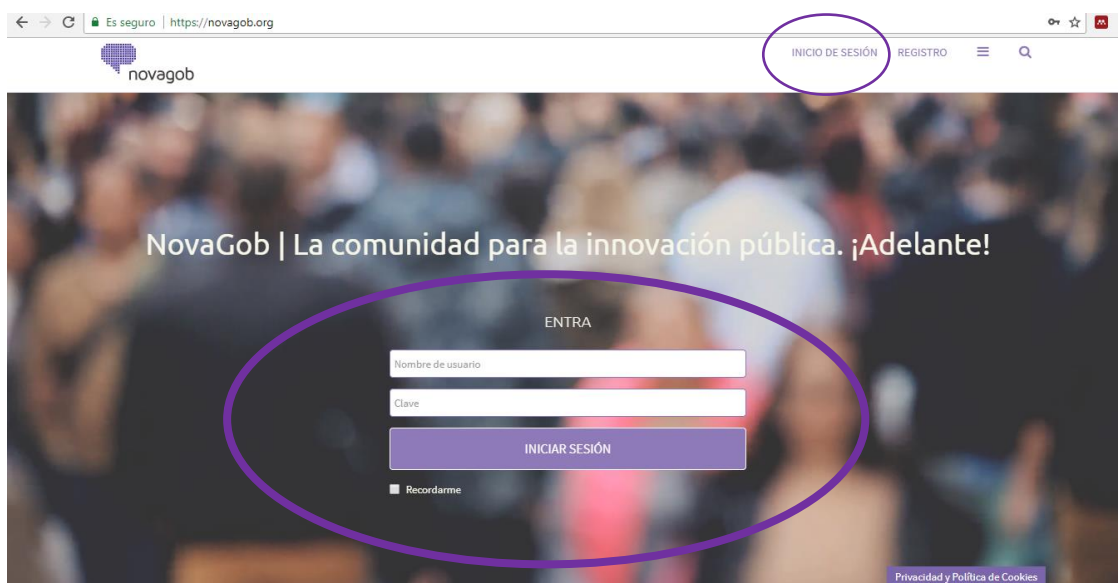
Es seguro | https://novagob.org

novagob

INICIO DE SESIÓN REGISTRO

NovaGob | La comunidad para la innovación pública. ¡Adelante!

ENTRA

Nombre de usuario

Clave

INICIAR SESIÓN

Recordarme

Privacidad y Política de Cookies